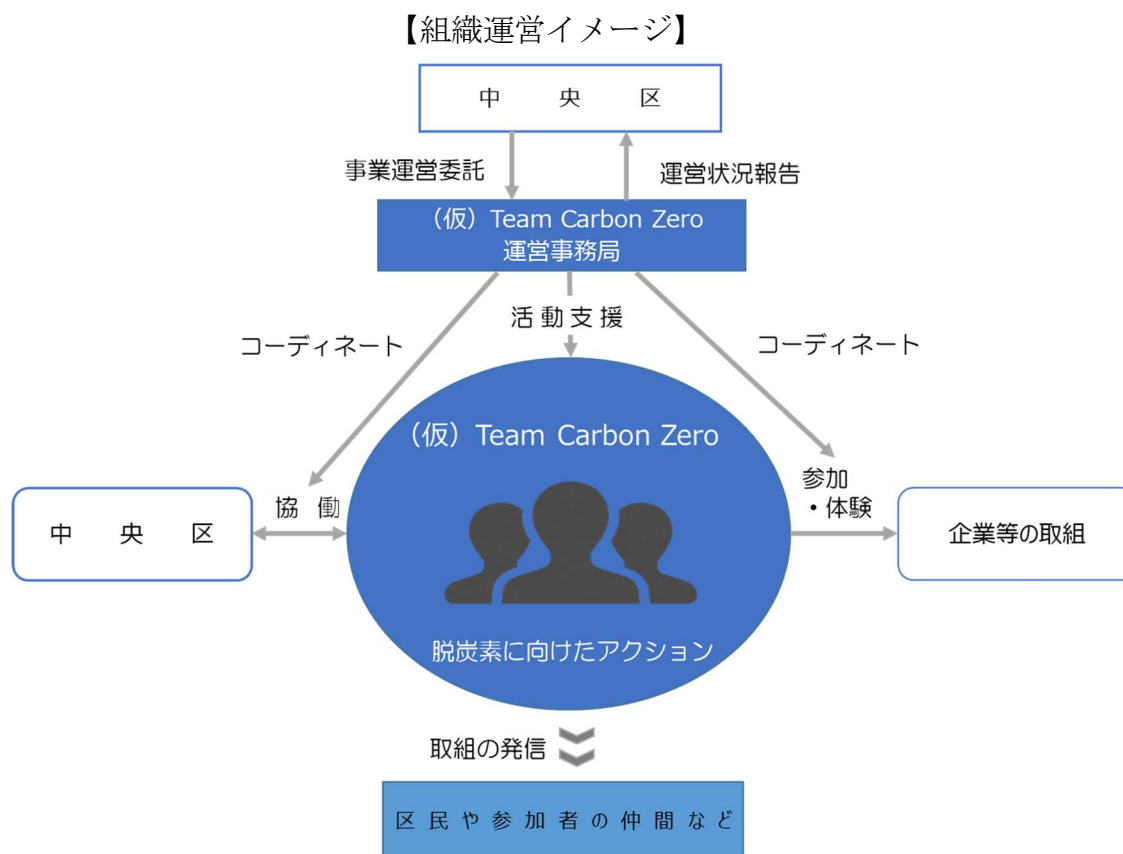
【組織運営イメージ】

中　央　区

事業運営委託

運営状況報告

（仮）Team Carbon Zero
運営事務局

コーディネート

活動支援

コーディネート

（仮）Team Carbon Zero

脱炭素に向けたアクション

中　央　区

協　働

参加
・体験

企業等の取組

取組の発信

区民や参加者の仲間など